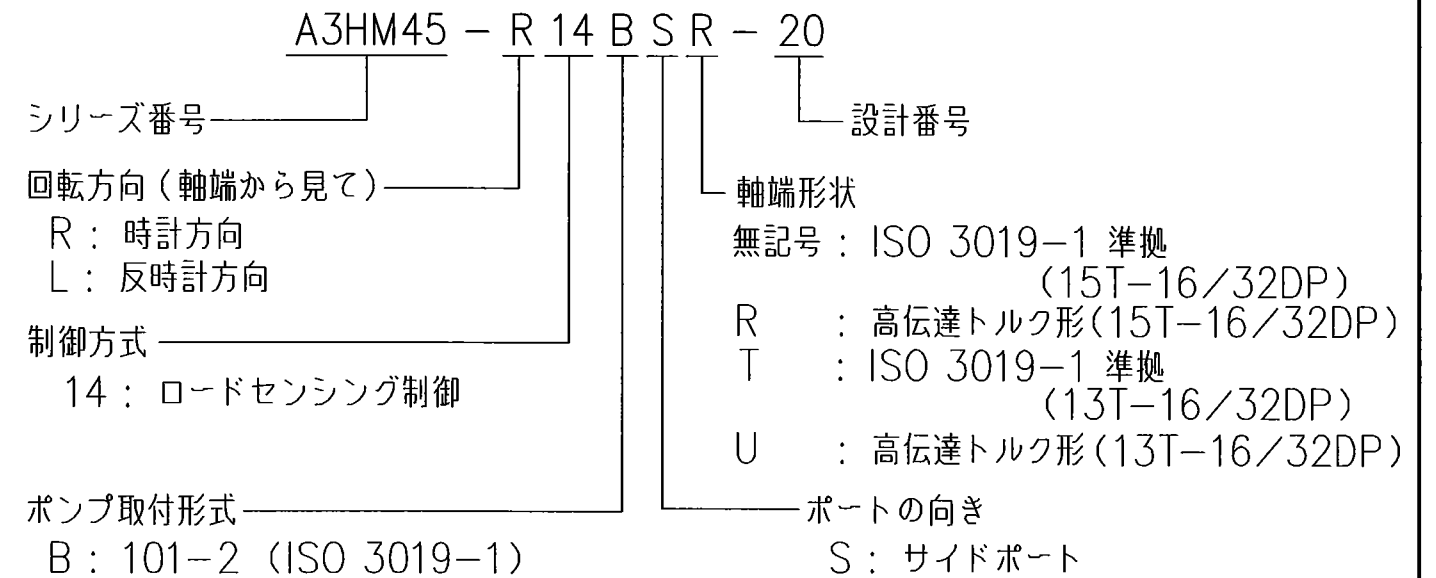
A3HM45 − R 14 B S R − 20

シリーズ番号

設計番号

回転方向（軸端から見て）
R： 時計方向
L： 反時計方向

軸端形状
無記号：ISO 3019−1 準拠
（15T−16／32DP）
R ：高伝達トルク形（15T−16／32DP）
T ：ISO 3019−1 準拠
（13T−16／32DP）
U ：高伝達トルク形（13T−16／32DP）

制御方式
14：ロードセンシング制御

ポンプ取付形式
B：101−2（ISO 3019−1）

ポートの向き
S：サイドポート